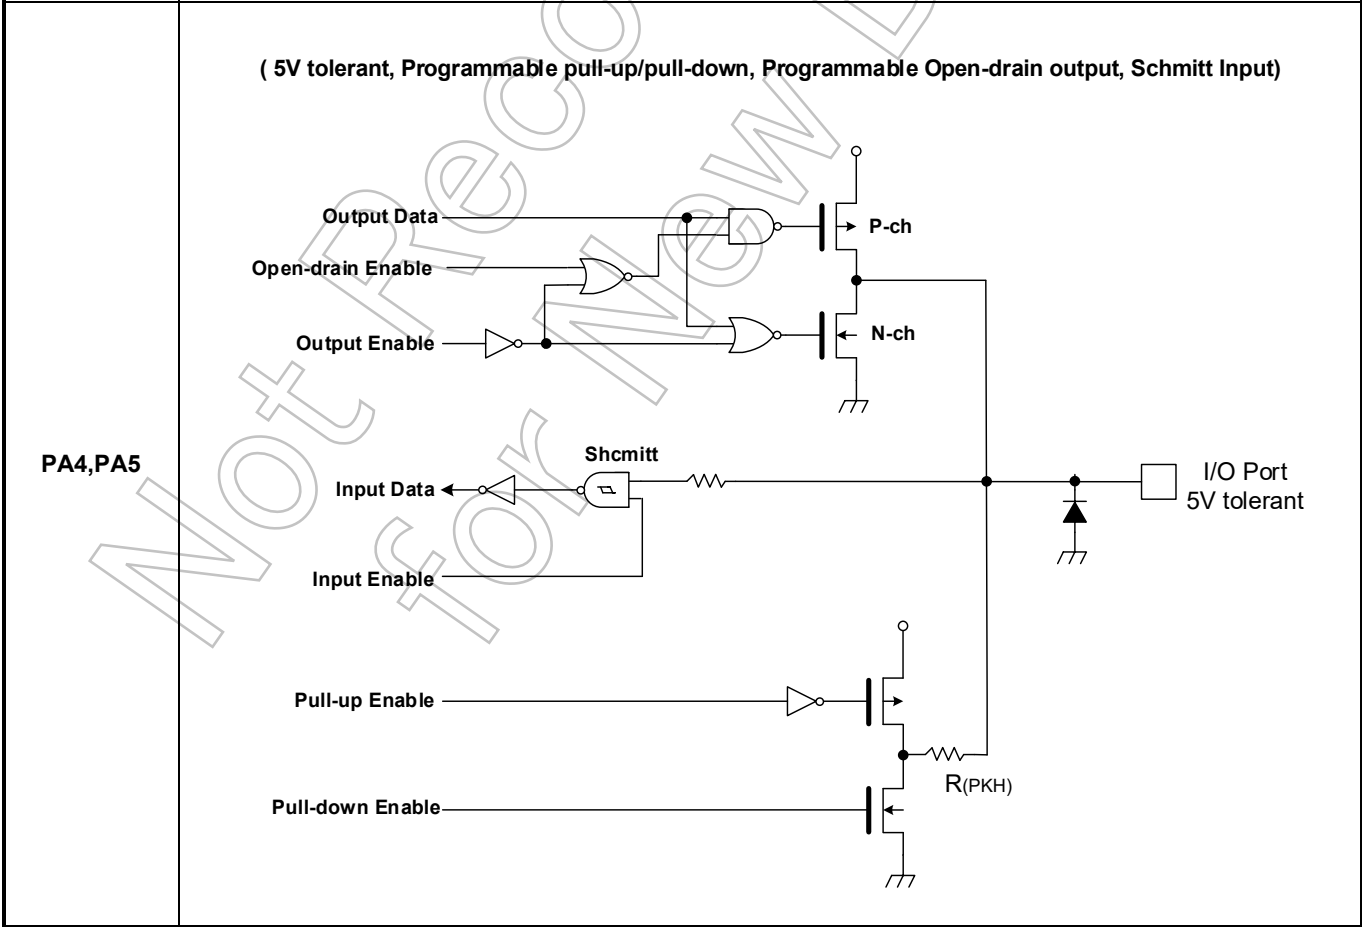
| PA4,PA5 | ( 5V tolerant, Programmable pull-up/pull-down, Programmable Open-drain output, Schmitt Input) Output Data Open-drain Enable Output Enable P-ch N-ch Shcmitt Input Data Input Enable I/O Port 5V tolerant Pull-up Enable Pull-down Enable $R_{(PKH)}$ |
|---|---|

Not Recommended for New Design